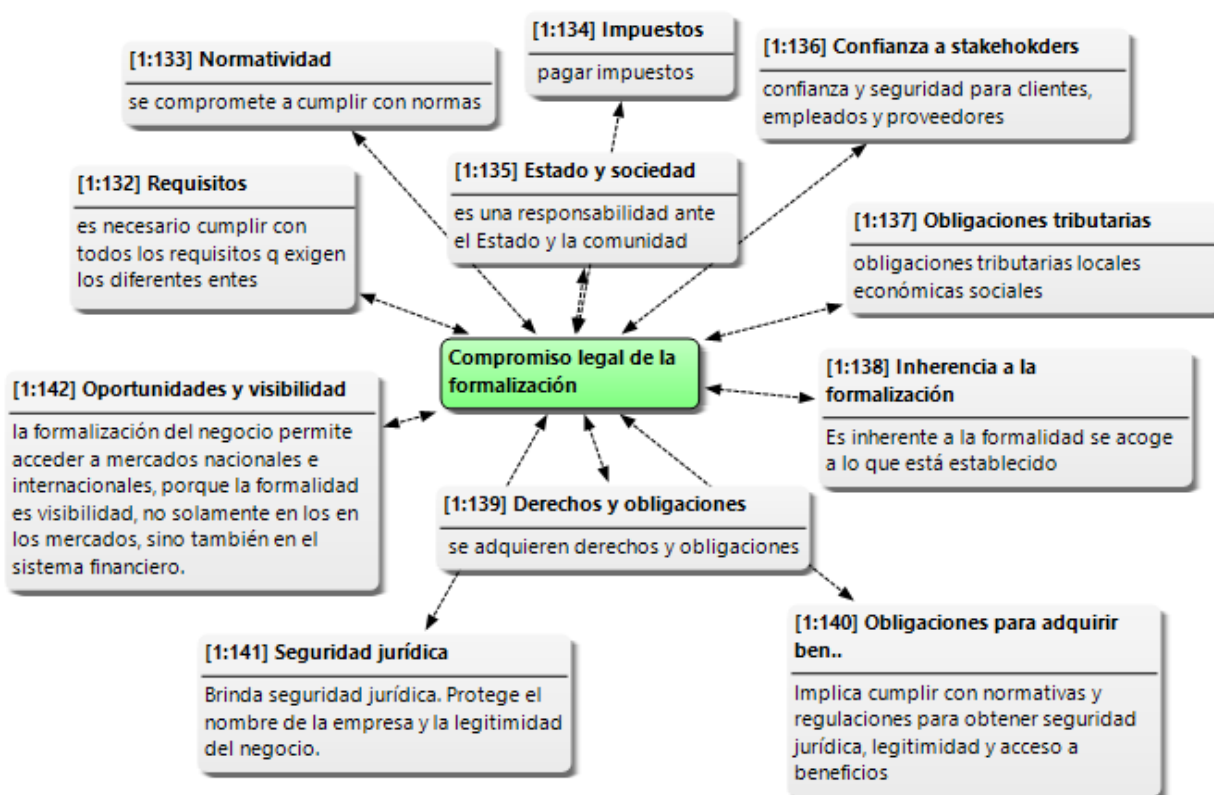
[1:134] Impuestos

pagar impuestos

[1:133] Normatividad

se compromete a cumplir con normas

[1:136] Confianza a stakehokders

confianza y seguridad para clientes, empleados y proveedores

[1:135] Estado y sociedad

es una responsabilidad ante el Estado y la comunidad

[1:132] Requisitos

es necesario cumplir con todos los requisitos q exigen los diferentes entes

[1:137] Obligaciones tributarias

obligaciones tributarias locales económicas sociales

Compromiso legal de la formalización

[1:142] Oportunidades y visibilidad

la formalización del negocio permite acceder a mercados nacionales e internacionales, porque la formalidad es visibilidad, no solamente en los en los mercados, sino también en el sistema financiero.

[1:138] Inherencia a la formalización

Es inherente a la formalidad se acoge a lo que está establecido

[1:139] Derechos y obligaciones

se adquieren derechos y obligaciones

[1:141] Seguridad jurídica

Brinda seguridad jurídica. Protege el nombre de la empresa y la legitimidad del negocio.

[1:140] Obligaciones para adquirir ben..

Implica cumplir con normativas y regulaciones para obtener seguridad jurídica, legitimidad y acceso a beneficios